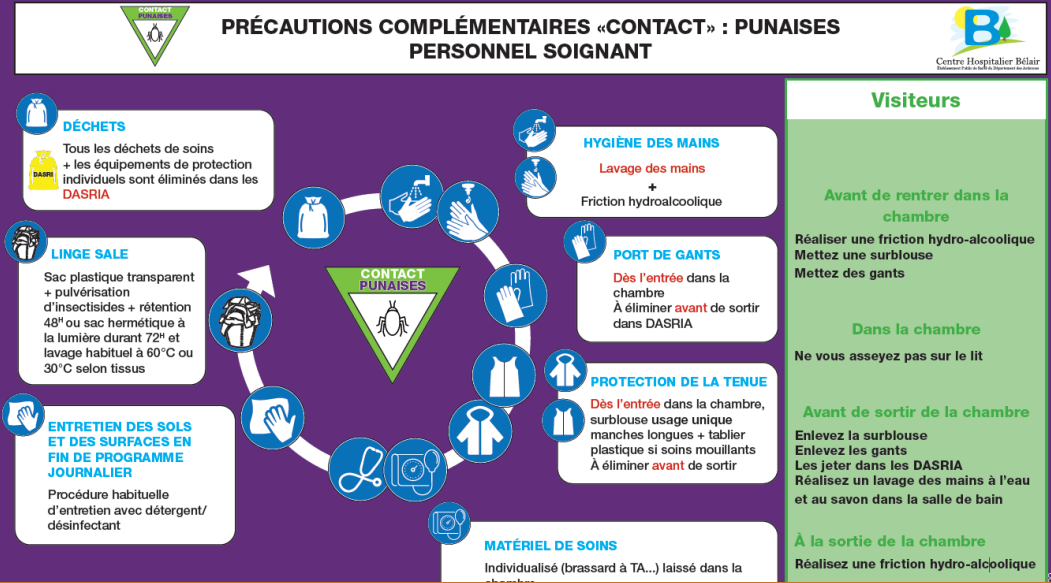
CONTACT
PUNAISES

PRÉCAUTIONS COMPLÉMENTAIRES «CONTACT» : PUNAISES
PERSONNEL SOIGNANT

Centre Hospitalier Bélair

DÉCHETS
Tous les déchets de soins + les équipements de protection individuels sont éliminés dans les DASRIA

DASRI

LINGE SALE
Sac plastique transparent + pulvérisation d'insecticides + rétention 48$^H$ ou sac hermétique à la lumière durant 72$^H$ et lavage habituel à 60°C ou 30°C selon tissus

ENTRETIEN DES SOLS ET DES SURFACES EN FIN DE PROGRAMME JOURNALIER
Procédure habituelle d'entretien avec détergent/ désinfectant

CONTACT
PUNAISES

HYGIÈNE DES MAINS
Lavage des mains
+
Friction hydroalcoolique

PORT DE GANTS
Dès l'entrée dans la chambre
À éliminer avant de sortir dans DASRIA

PROTECTION DE LA TENUE
Dès l'entrée dans la chambre, surblouse usage unique manches longues + tablier plastique si soins mouillants
À éliminer avant de sortir

MATÉRIEL DE SOINS
Individualisé (brassard à TA...) laissé dans la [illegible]

Visiteurs

Avant de rentrer dans la chambre
Réaliser une friction hydro-alcoolique
Mettez une surblouse
Mettez des gants

Dans la chambre
Ne vous asseyez pas sur le lit

Avant de sortir de la chambre
Enlevez la surblouse
Enlevez les gants
Les jeter dans les DASRIA
Réalisez un lavage des mains à l'eau et au savon dans la salle de bain

À la sortie de la chambre
Réalisez une friction hydro-alcoolique